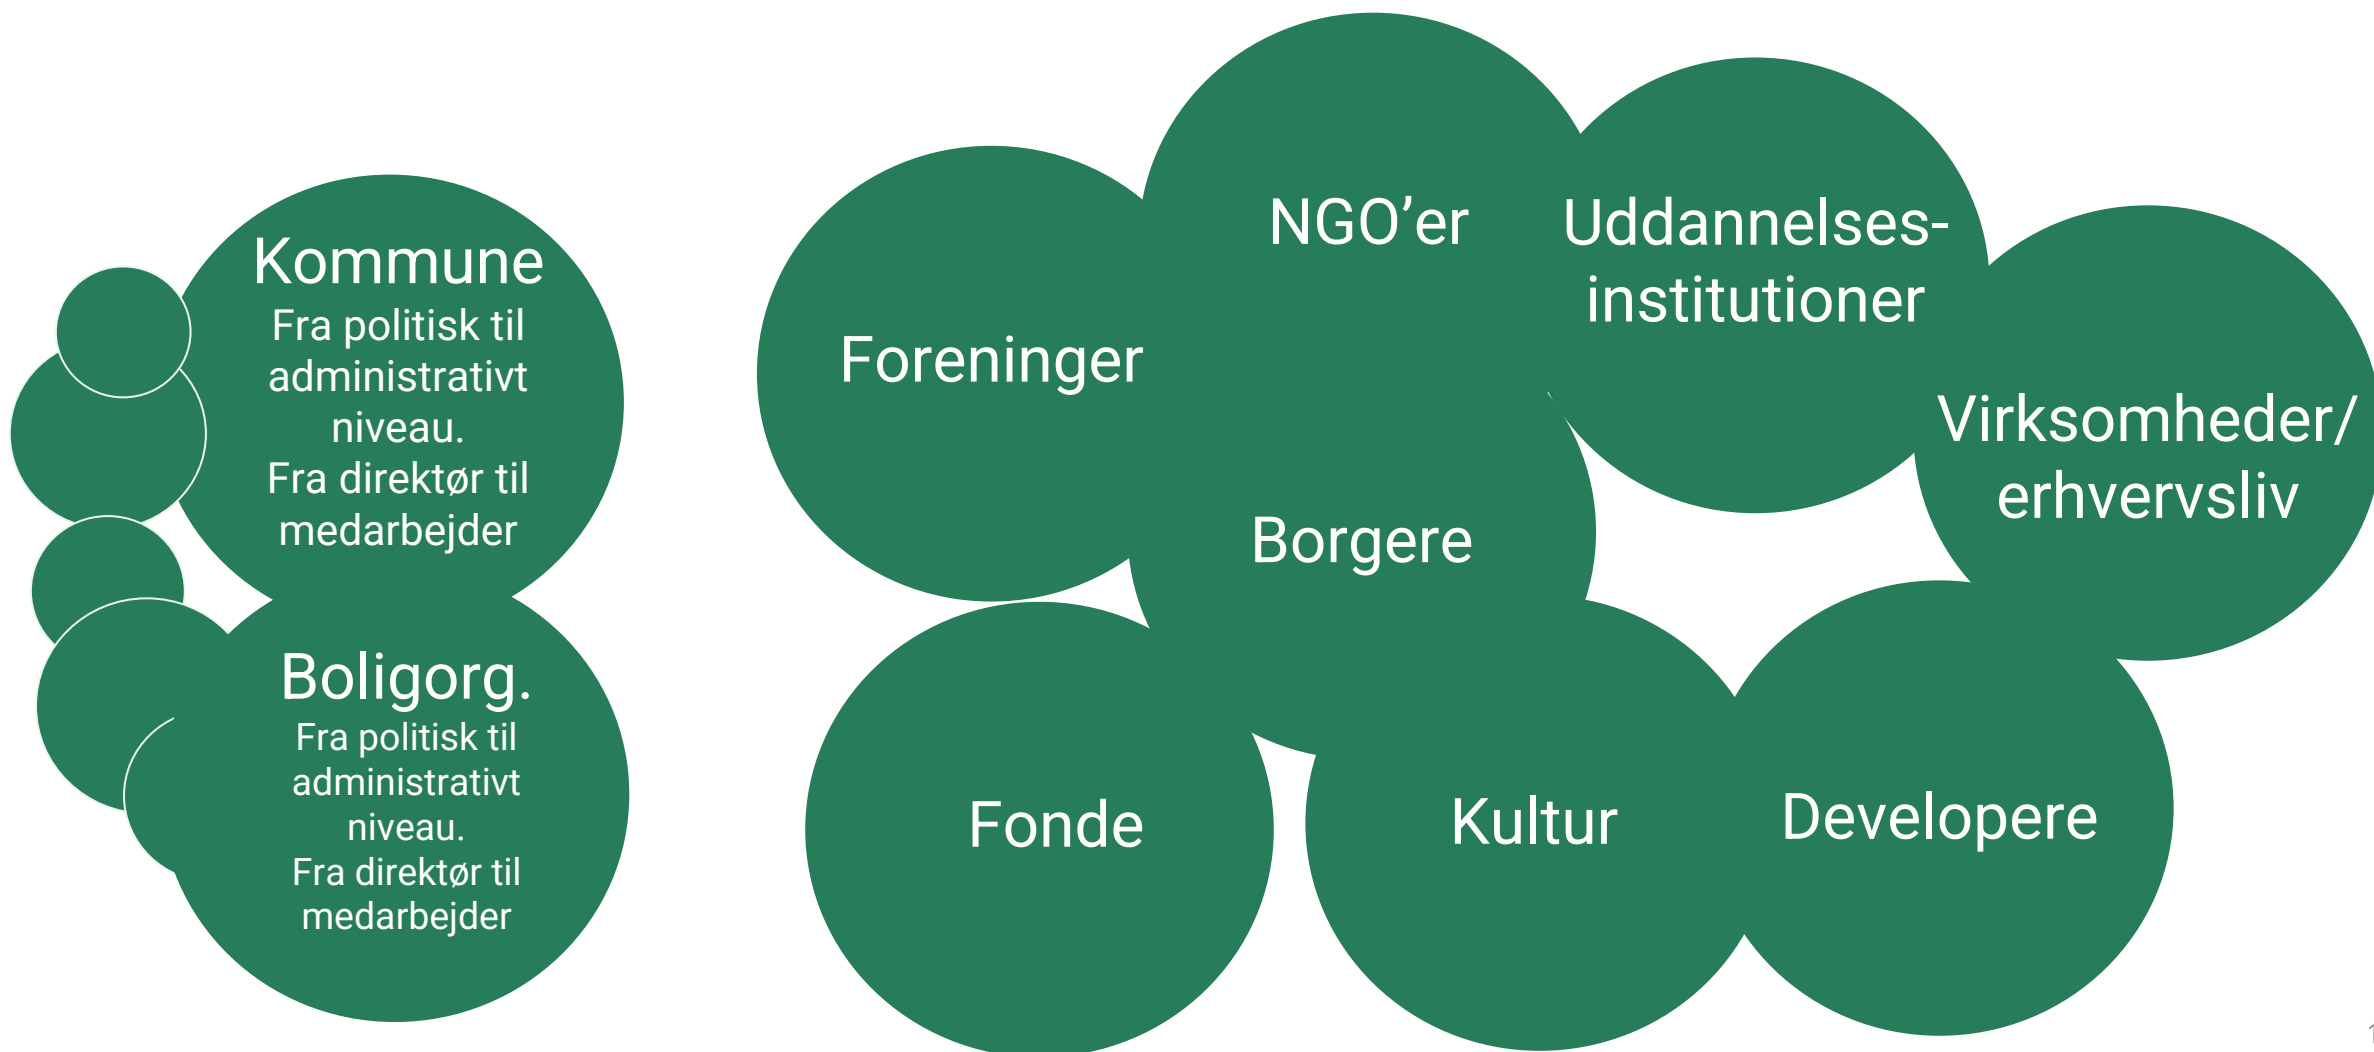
Kommune
Fra politisk til administrativt niveau.
Fra direktør til medarbejder

Boligorg.
Fra politisk til administrativt niveau.
Fra direktør til medarbejder

Foreninger

NGO'er

Uddannelses-institutioner

Virksomheder/ erhvervsliv

Borgere

Fonde

Kultur

Developere